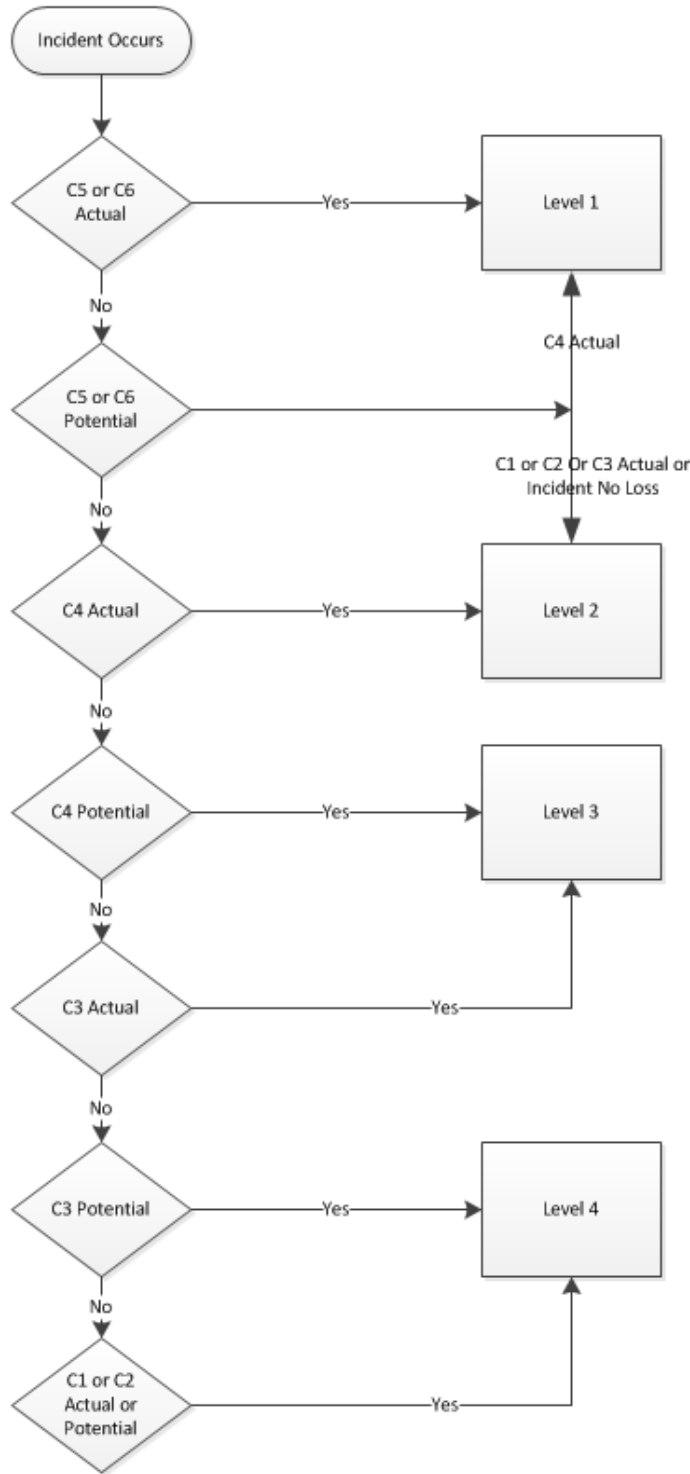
Incident Occurs

C5 or C6 Actual

Yes

Level 1

No

C4 Actual

C5 or C6 Potential

C1 or C2 Or C3 Actual or Incident No Loss

No

C4 Actual

Yes

Level 2

No

C4 Potential

Yes

Level 3

No

C3 Actual

Yes

No

C3 Potential

Yes

Level 4

No

C1 or C2 Actual or Potential

Yes